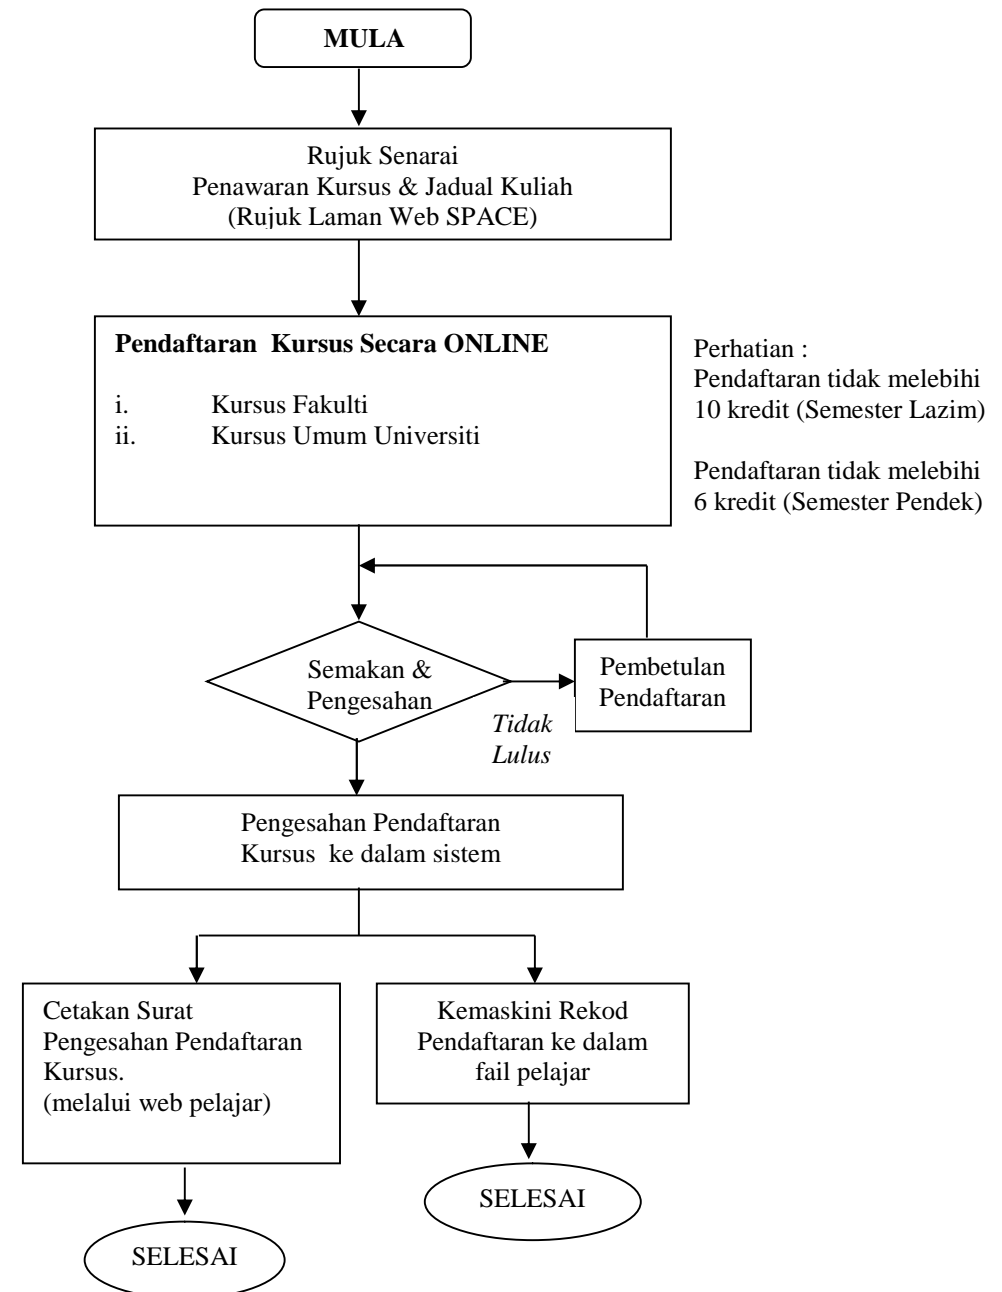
MULA

Rujuk Senarai
Penawaran Kursus & Jadual Kuliah
(Rujuk Laman Web SPACE)

Pendaftaran Kursus Secara ONLINE

i. Kursus Fakulti
ii. Kursus Umum Universiti

Perhatian :
Pendaftaran tidak melebihi 10 kredit (Semester Lazim)

Pendaftaran tidak melebihi 6 kredit (Semester Pendek)

Semakan & Pengesahan

Tidak Lulus

Pembetulan Pendaftaran

Pengesahan Pendaftaran Kursus ke dalam sistem

Cetakan Surat Pengesahan Pendaftaran Kursus.
(melalui web pelajar)

SELESAI

Kemaskini Rekod Pendaftaran ke dalam fail pelajar

SELESAI